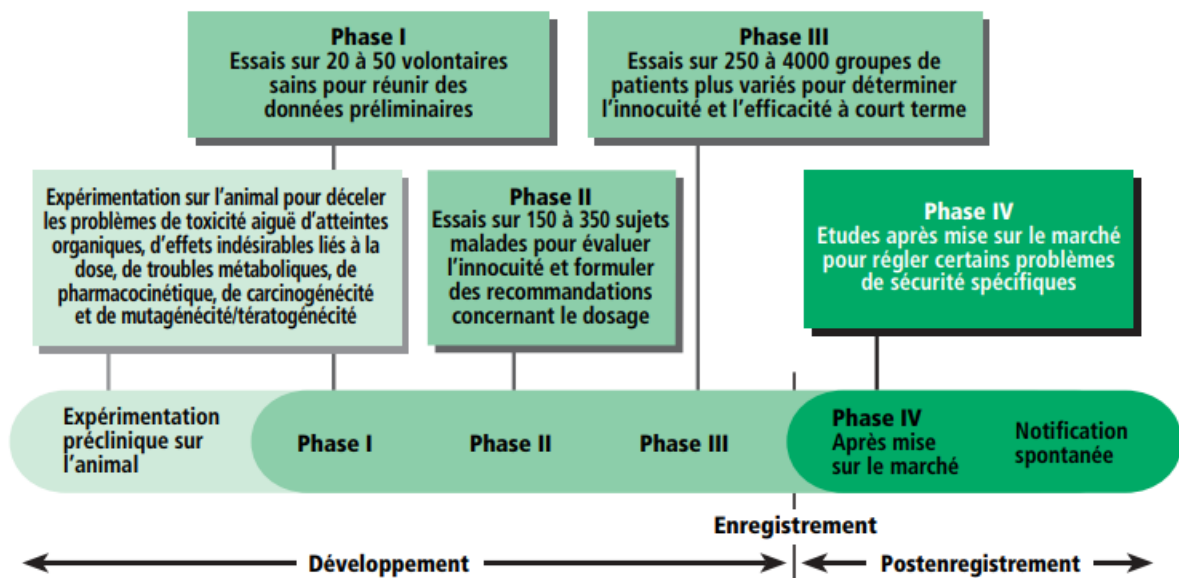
Phase I
Essais sur 20 à 50 volontaires sains pour réunir des données préliminaires

Phase III
Essais sur 250 à 4000 groupes de patients plus variés pour déterminer l'innocuité et l'efficacité à court terme

Expérimentation sur l'animal pour déceler les problèmes de toxicité aiguë d'atteintes organiques, d'effets indésirables liés à la dose, de troubles métaboliques, de pharmacocinétique, de carcinogénécité et de mutagénécité/tératogénécité

Phase II
Essais sur 150 à 350 sujets malades pour évaluer l'innocuité et formuler des recommandations concernant le dosage

Phase IV
Etudes après mise sur le marché pour régler certains problèmes de sécurité spécifiques

Expérimentation préclinique sur l'animal

Phase I

Phase II

Phase III

Phase IV
Après mise sur le marché

Notification spontanée

Enregistrement

Développement

Postenregistrement